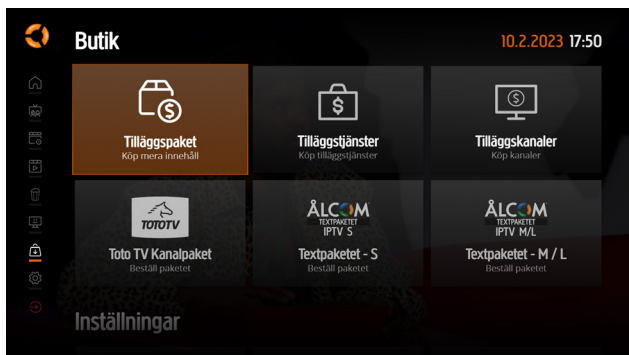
Butik

10.2.2023 17:50

Tilläggspaket
Köp mera innehåll

Tilläggstjänster
Köp tilläggstjänster

Tilläggskanaler
Köp kanaler

TOTOTV
Toto TV Kanalpaket
Beställ paketet

ÅLCOM
TEXTPAKETET
IPTV S
Textpaketet - S
Beställ paketet

ÅLCOM
TEXTPAKETET
IPTV M/L
Textpaketet - M / L
Beställ paketet

Inställningar